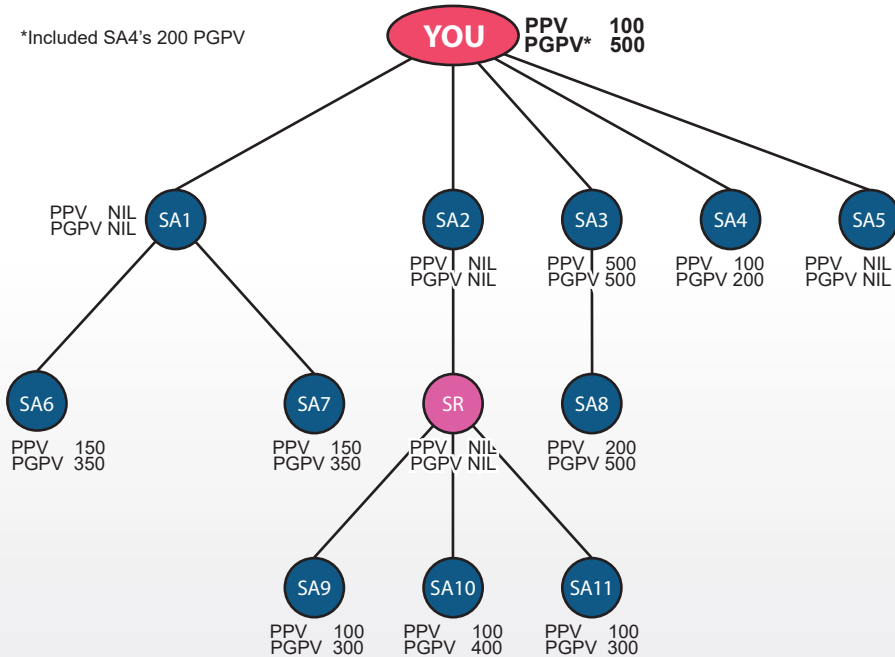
*Included SA4's 200 PGPV

YOU
PPV 100
PGPV* 500

PPV NIL
PGPV NIL
SA1

SA2
PPV NIL
PGPV NIL

SA3
PPV 500
PGPV 500

SA4
PPV 100
PGPV 200

SA5
PPV NIL
PGPV NIL

SA6
PPV 150
PGPV 350

SA7
PPV 150
PGPV 350

SR
PPV NIL
PGPV NIL

SA8
PPV 200
PGPV 500

SA9
PPV 100
PGPV 300

SA10
PPV 100
PGPV 400

SA11
PPV 100
PGPV 300